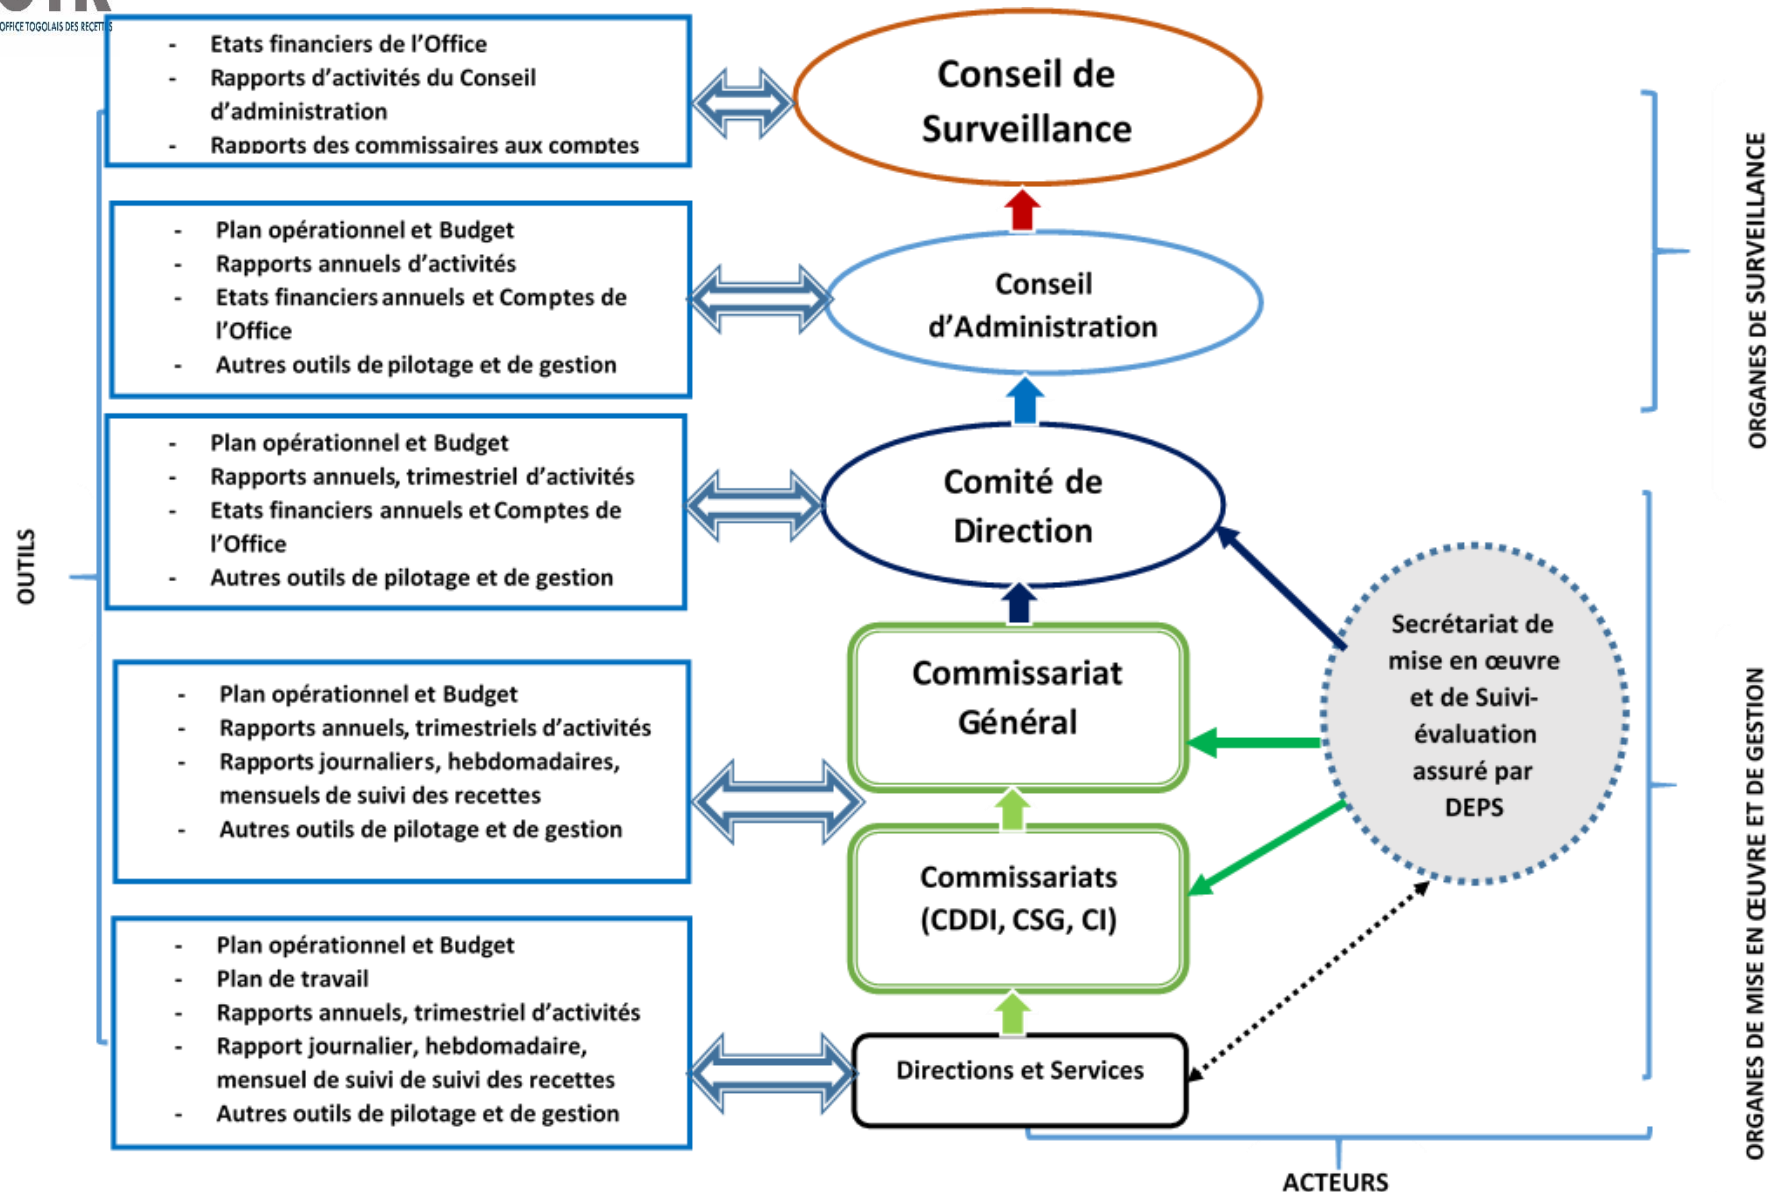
OFFICE TOGOLAIS DES RECETTES

- Etats financiers de l'Office
- Rapports d'activités du Conseil d'administration
- Rapports des commissaires aux comptes

Conseil de Surveillance

- Plan opérationnel et Budget
- Rapports annuels d'activités
- Etats financiers annuels et Comptes de l'Office
- Autres outils de pilotage et de gestion

Conseil d'Administration

- Plan opérationnel et Budget
- Rapports annuels, trimestriel d'activités
- Etats financiers annuels et Comptes de l'Office
- Autres outils de pilotage et de gestion

Comité de Direction

- Plan opérationnel et Budget
- Rapports annuels, trimestriels d'activités
- Rapports journaliers, hebdomadaires, mensuels de suivi des recettes
- Autres outils de pilotage et de gestion

Commissariat Général

Secrétariat de mise en œuvre et de Suivi-évaluation assuré par DEPS

Commissariats (CDDI, CSG, CI)

- Plan opérationnel et Budget
- Plan de travail
- Rapports annuels, trimestriel d'activités
- Rapport journalier, hebdomadaire, mensuel de suivi de suivi des recettes
- Autres outils de pilotage et de gestion

Directions et Services

OUTILS

ORGANES DE SURVEILLANCE

ORGANES DE MISE EN ŒUVRE ET DE GESTION

ACTEURS